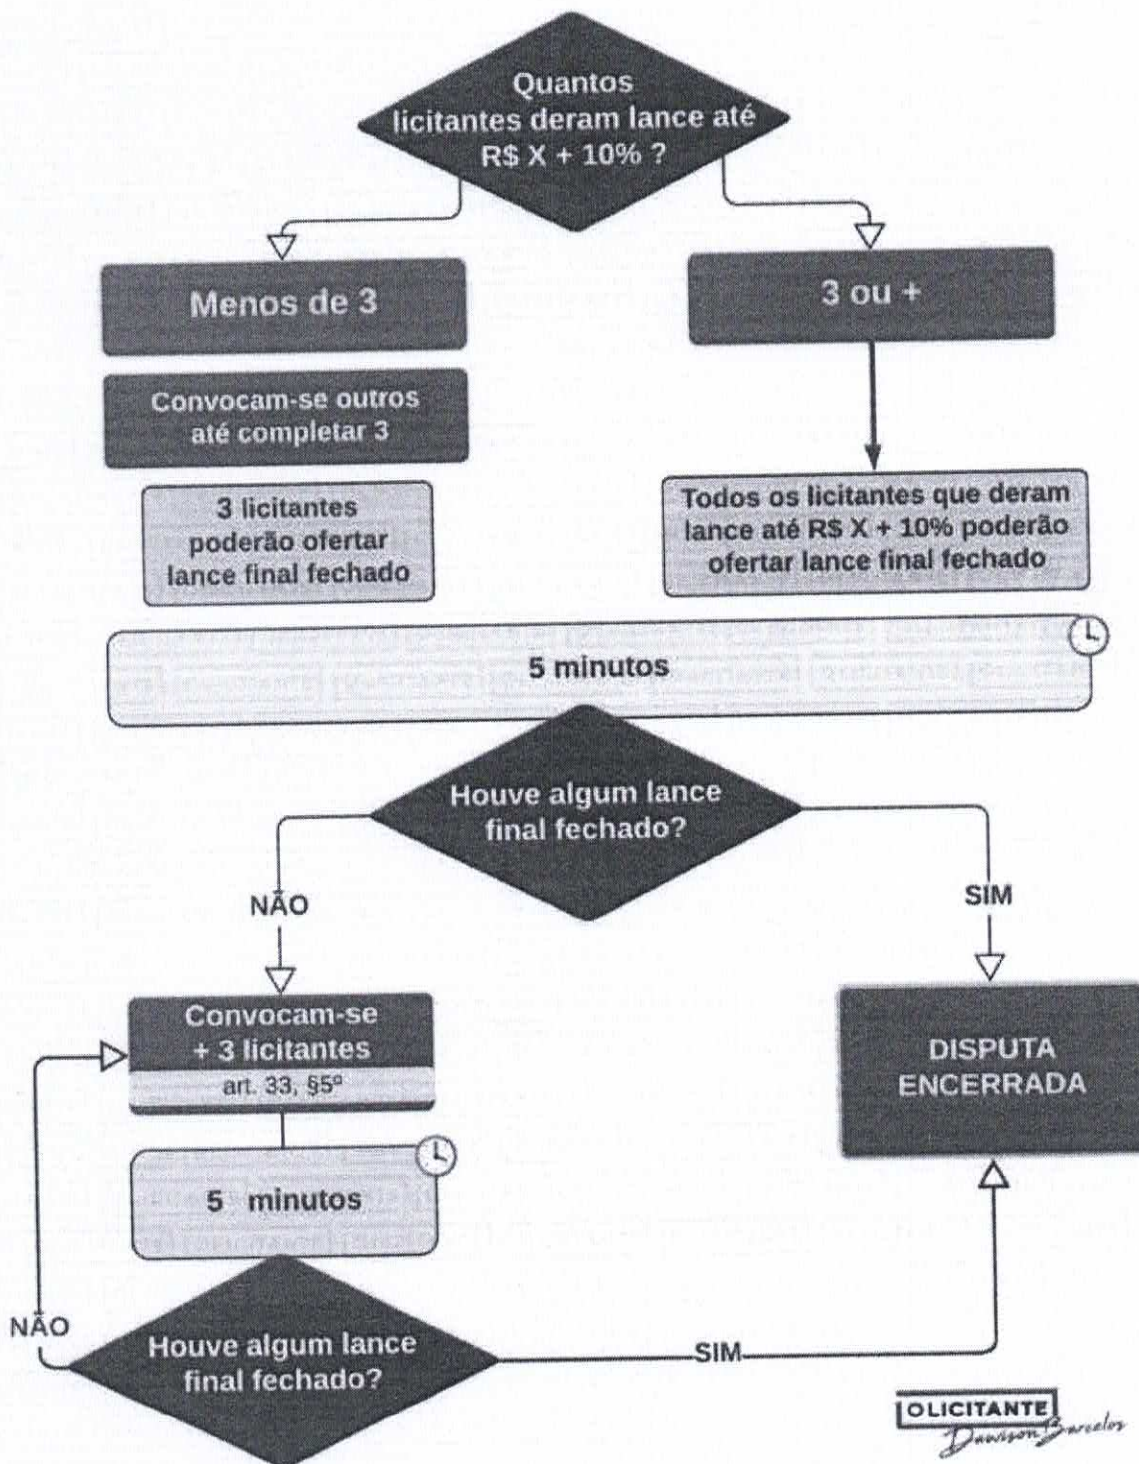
Quantos licitantes deram lance até R$ X + 10% ?

Menos de 3

Convocam-se outros até completar 3

3 licitantes poderão ofertar lance final fechado

3 ou +

Todos os licitantes que deram lance até R$ X + 10% poderão ofertar lance final fechado

5 minutos

Houve algum lance final fechado?

NÃO

SIM

Convocam-se + 3 licitantes
art. 33, §5º

5 minutos

DISPUTA ENCERRADA

NÃO

Houve algum lance final fechado?

SIM

OLICITANTE
Dawison Barcelos